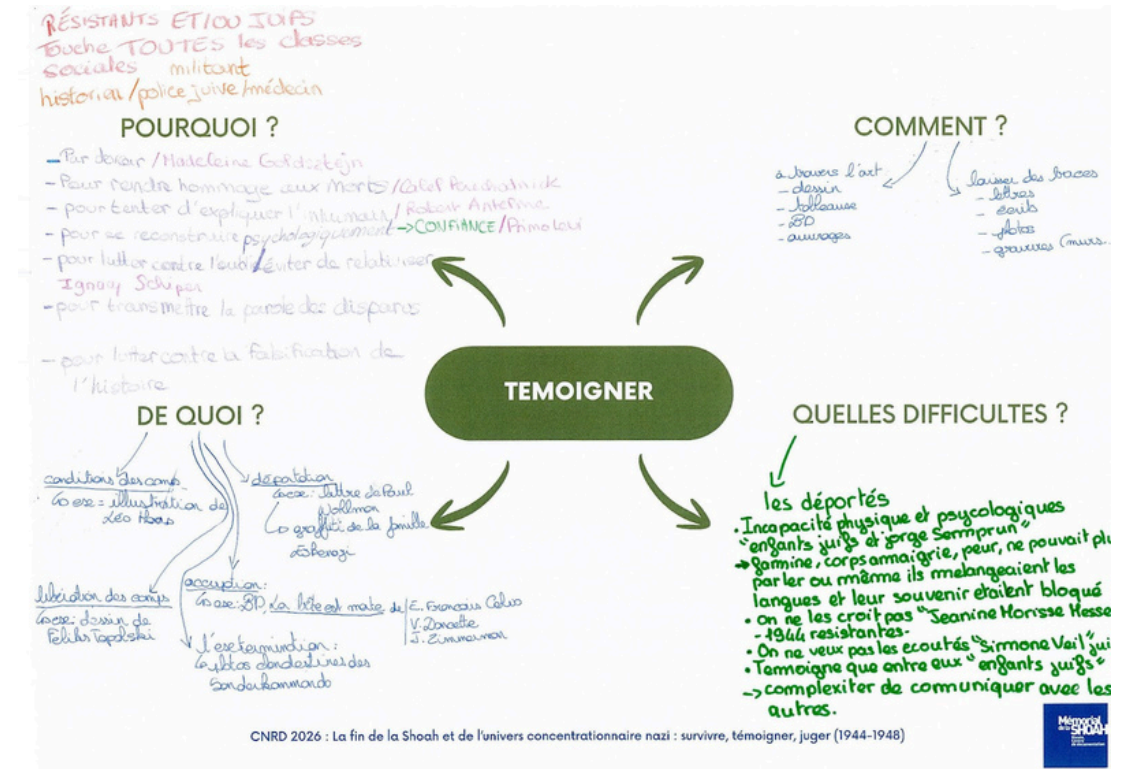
RÉSISTANTS ET 100 JUIFS
Touche TOUTES les classes sociales militant
historien /police juive /médecin

POURQUOI ?

- Par devoir / Madeleine Goldsztejn
- Pour rendre hommage aux morts / Rifet Pourchatnick
- pour tenter d'expliquer l'inhumain / Robert Antelme
- pour se reconstruire psychologiquement -> CONFIANCE / Primo Levi
- pour lutter contre l'oubli / éviter de relativiser Ignacy Schuper
- pour transmettre la parole des disparus
- pour lutter contre la falsification de l'histoire

COMMENT ?

à travers l'art
- dessin
- tableaux
- BD
- ouvrages

laisser des traces
- lettres
- écrits
- photos
- gravures (murs...

TEMOIGNER

DE QUOI ?

conditions des camps
Ex : illustration de Léo Haas

déportation
Ex : lettre de Paul Wollman
Graffiti de la famille Liberozi

libération des camps
Ex : dessin de Feliks Topolski

occupation :
Ex : BD, La bête est morte de E. François Calvo, V. Dancette, J. Zimmermann

l'extermination :
photos clandestines des Sonderkommando

QUELLES DIFFICULTES ?

les déportés
. Incapacité physique et psycologiques "enfants juifs et Jorge Semprun"
-> famine, corps amaigrie, peur, ne pouvait plus parler ou même ils melangeaient les langues et leur souvenir étaient bloqué
• On ne les croit pas "Jeanine Morisse Hesse" - 1944 resistantes.
• On ne veux pas les ecoutés "Simone Veil" "juif"
• Temoigne que entre eux "enfants juifs"
-> complexiter de comuniquer avec les autres.

CNRD 2026 : La fin de la Shoah et de l'univers concentrationnaire nazi : survivre, témoigner, juger (1944-1948)

Mémorial de la SHOAH